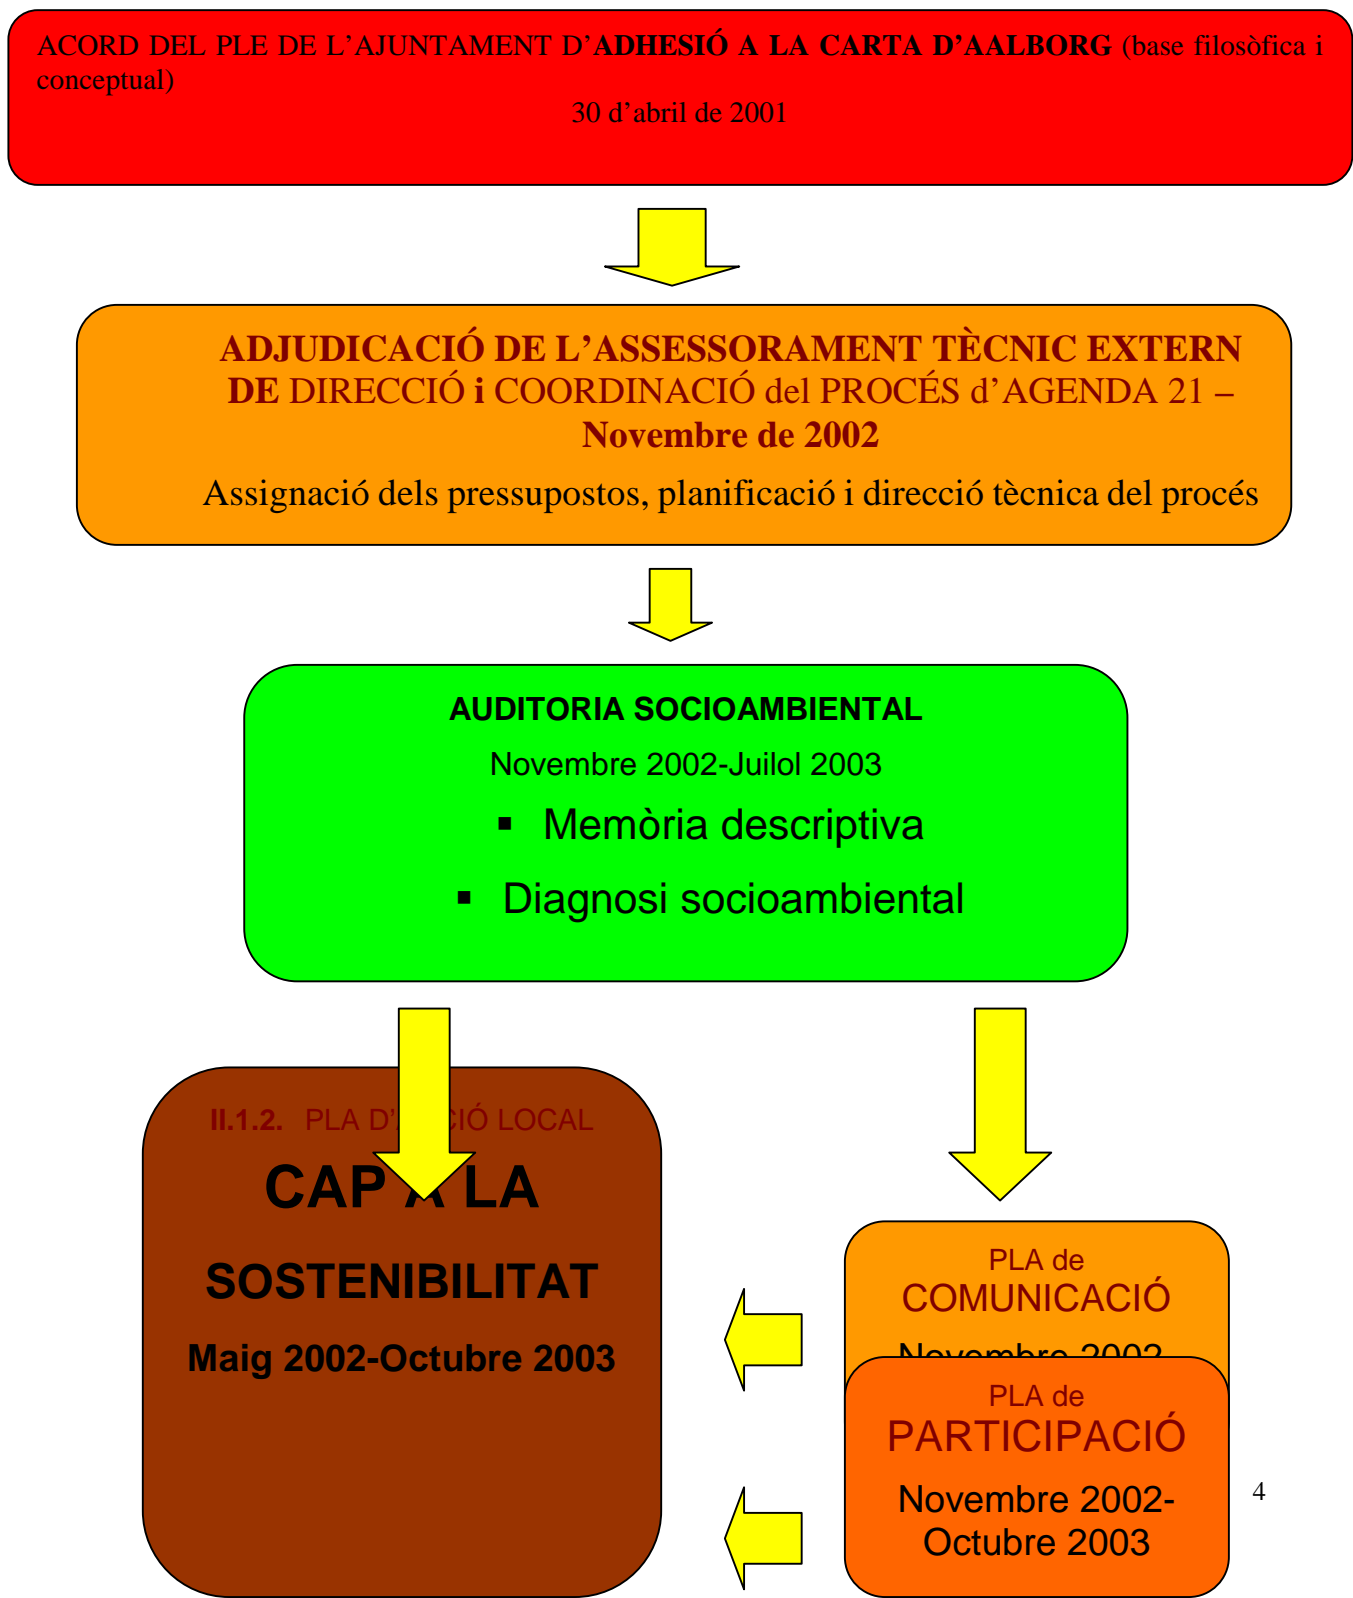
ACORD DEL PLE DE L'AJUNTAMENT D'ADHESIÓ A LA CARTA D'AALBORG (base filosòfica i conceptual)

30 d'abril de 2001

ADJUDICACIÓ DE L'ASSESSORAMENT TÈCNIC EXTERN DE DIRECCIÓ i COORDINACIÓ del PROCÉS d'AGENDA 21 – Novembre de 2002

Assignació dels pressupostos, planificació i direcció tècnica del procés

AUDITORIA SOCIOAMBIENTAL

Novembre 2002-Juilol 2003

- Memòria descriptiva
- Diagnosi socioambiental

II.1.2. PLA D'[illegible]CIÓ LOCAL

CAP A LA

SOSTENIBILITAT

Maig 2002-Octubre 2003

PLA de COMUNICACIÓ

Novembre 2002

PLA de PARTICIPACIÓ

Novembre 2002-Octubre 2003

4